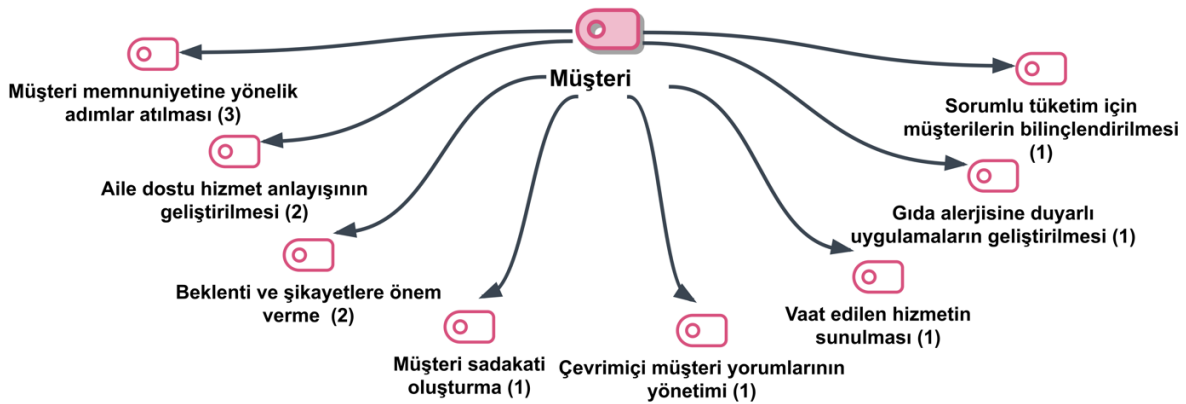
Müşteri

Müşteri memnuniyetine yönelik adımlar atılması (3)

Aile dostu hizmet anlayışının geliştirilmesi (2)

Beklenti ve şikayetlere önem verme (2)

Müşteri sadakati oluşturma (1)

Çevrimiçi müşteri yorumlarının yönetimi (1)

Vaat edilen hizmetin sunulması (1)

Gıda alerjisine duyarlı uygulamaların geliştirilmesi (1)

Sorumlu tüketim için müşterilerin bilinçlendirilmesi (1)